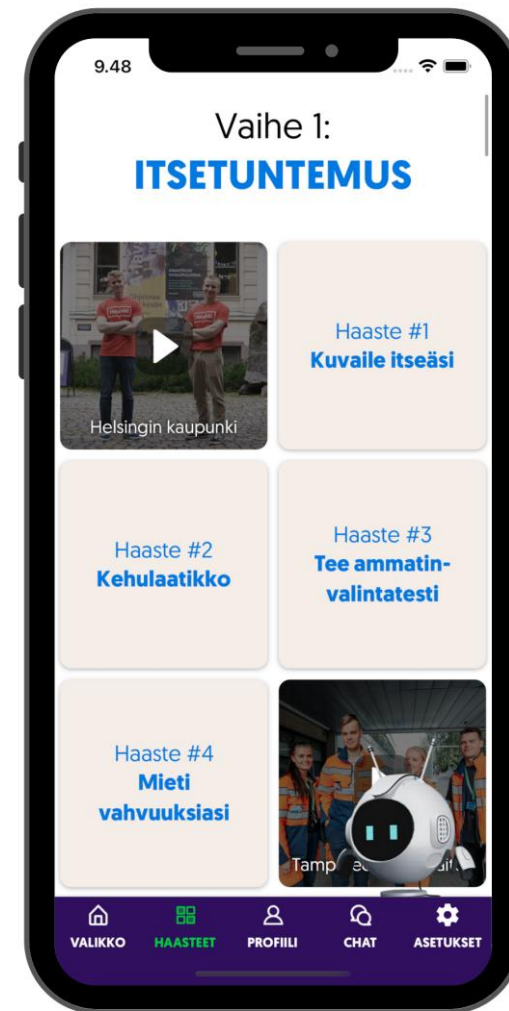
9.48

Vaihe 1:
ITSETUNTEMUS

Helsingin kaupunki

Haaste #1
Kuvaile itseäsi

Haaste #2
Kehulaatikko

Haaste #3
Tee ammatinvalintatesti

Haaste #4
Mieti vahvuuksiasi

Tamp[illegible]

VALIKKO HAASTEET PROFIILI CHAT ASETUKSET